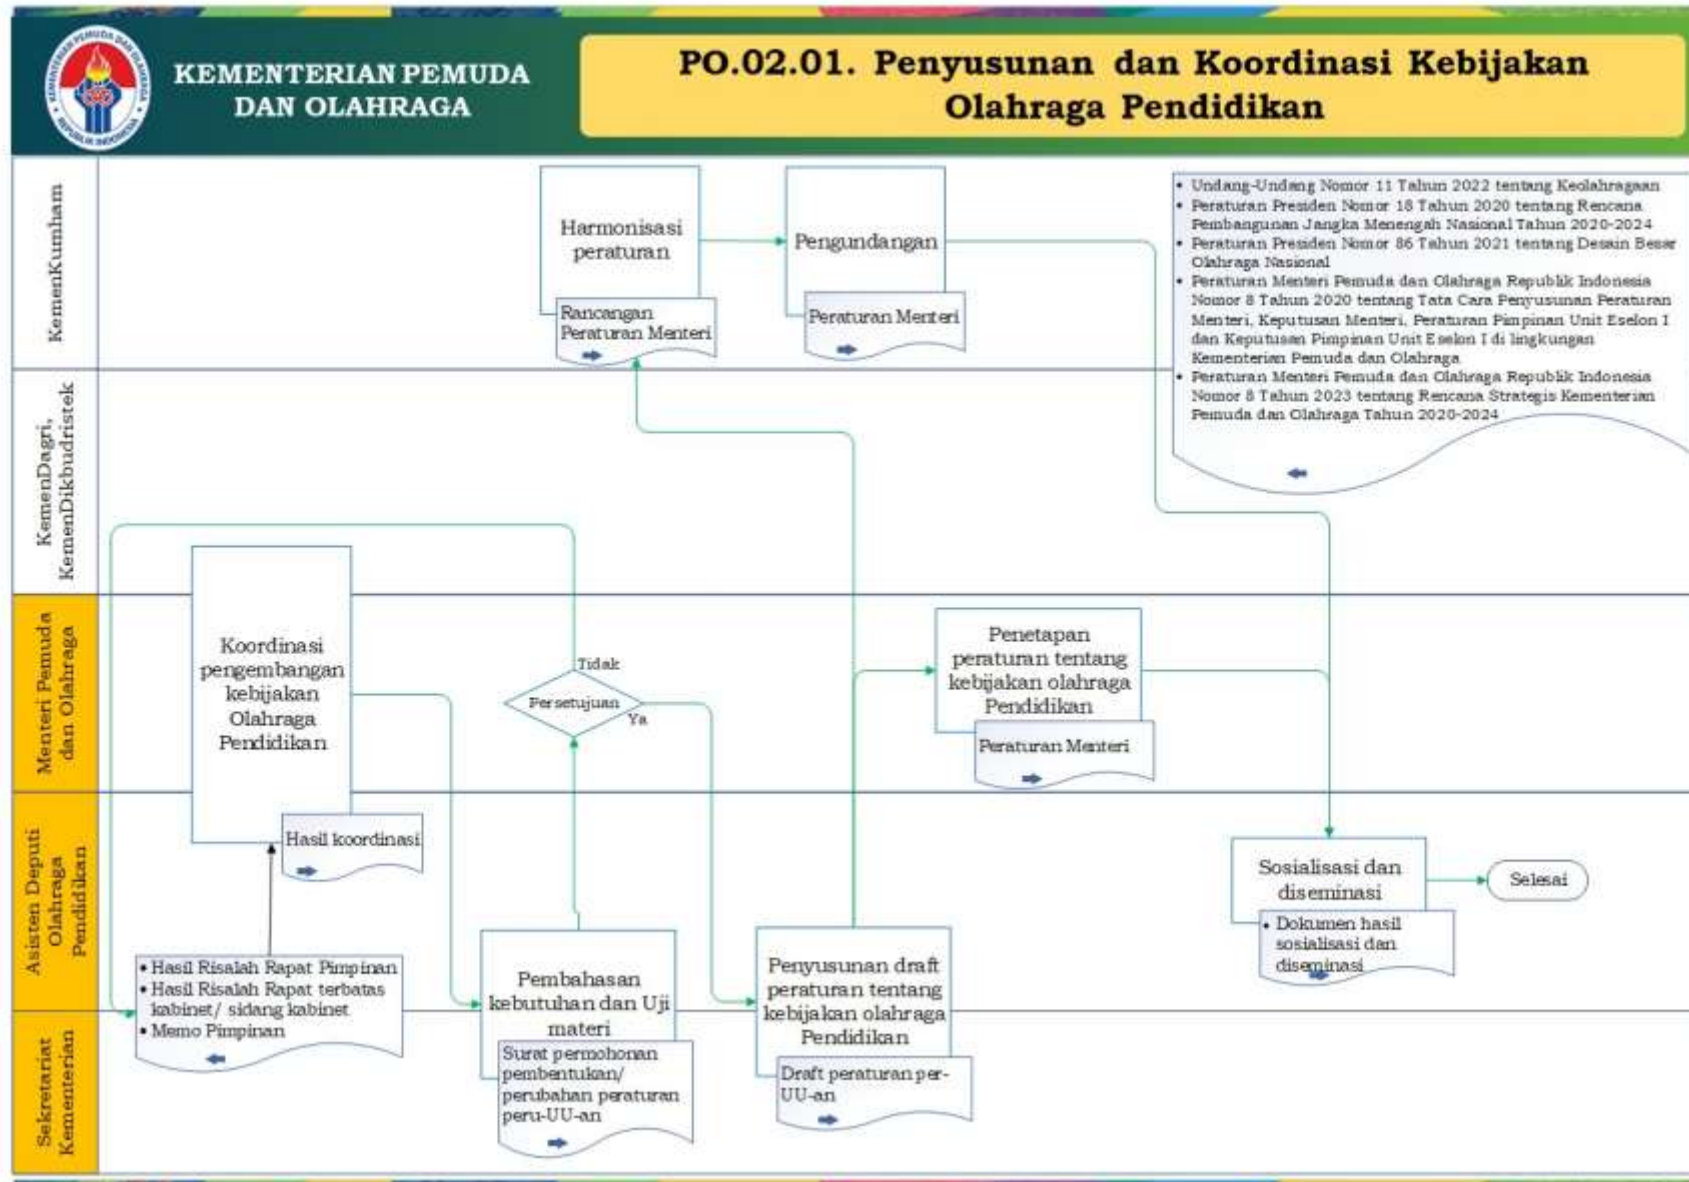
KEMENTERIAN PEMUDA DAN OLAHRAGA

PO.02.01. Penyusunan dan Koordinasi Kebijakan Olahraga Pendidikan

KemenKumham

KemenDagri, KemenDikbudristek

Menteri Pemuda dan Olahraga

Asisten Deputi Olahraga Pendidikan

Sekretariat Kementerian

Harmonisasi peraturan

Rancangan Peraturan Menteri

Pengundangan

Peraturan Menteri

• Undang-Undang Nomor 11 Tahun 2022 tentang Keolahragaan
• Peraturan Presiden Nomor 18 Tahun 2020 tentang Rencana Pembangunan Jangka Menengah Nasional Tahun 2020-2024
• Peraturan Presiden Nomor 86 Tahun 2021 tentang Desain Besar Olahraga Nasional
• Peraturan Menteri Pemuda dan Olahraga Republik Indonesia Nomor 8 Tahun 2020 tentang Tata Cara Penyusunan Peraturan Menteri, Keputusan Menteri, Peraturan Pimpinan Unit Eselon I dan Keputusan Pimpinan Unit Eselon I di lingkungan Kementerian Pemuda dan Olahraga
• Peraturan Menteri Pemuda dan Olahraga Republik Indonesia Nomor 8 Tahun 2023 tentang Rencana Strategis Kementerian Pemuda dan Olahraga Tahun 2020-2024

Koordinasi pengembangan kebijakan Olahraga Pendidikan

Hasil koordinasi

Tidak

Persetujuan

Ya

Penetapan peraturan tentang kebijakan olahraga Pendidikan

Peraturan Menteri

Sosialisasi dan diseminasi

• Dokumen hasil sosialisasi dan diseminasi

Selesai

• Hasil Risalah Rapat Pimpinan
• Hasil Risalah Rapat terbatas kabinet/ sidang kabinet
• Memo Pimpinan

Pembahasan kebutuhan dan Uji materi

Surat permohonan pembentukan/ perubahan peraturan peru-UU-an

Penyusunan draft peraturan tentang kebijakan olahraga Pendidikan

Draft peraturan per-UU-an